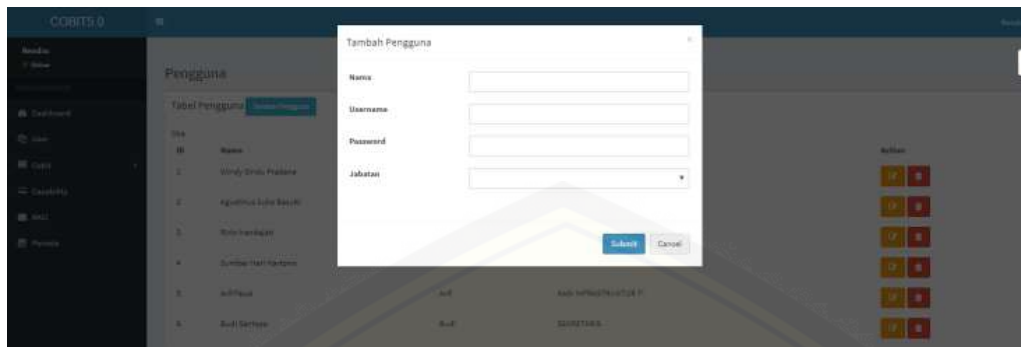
COBIT5.0

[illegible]

Dashboard

User

Cobit

Capability

RACI

Periode

Pengguna

Tabel Pengguna Tambah Pengguna

ID

Nama

Action

1

Windy Sindu Pradana

2

Agusthinus Sulis Basuki

3

Rizki Irandayani

4

Sundae Hari Hartono

5

Arif Fauzi

Arif

ADMINISTRATOR TI

6

Budi Santoso

Budi

SEKRETARIS

Tambah Pengguna

×

Nama

Username

Password

Jabatan

Submit

Cancel